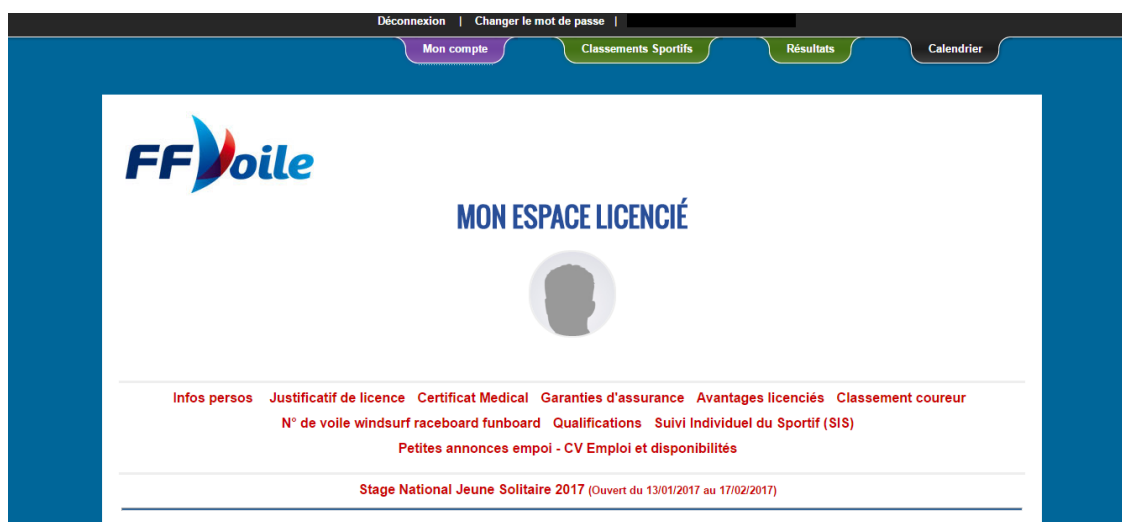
Déconnexion | Changer le mot de passe |

Mon compte Classements Sportifs Résultats Calendrier

FF Voile

MON ESPACE LICENCIÉ

Infos persos Justificatif de licence Certificat Medical Garanties d'assurance Avantages licenciés Classement coureur
N° de voile windsurf raceboard funboard Qualifications Suivi Individuel du Sportif (SIS)
Petites annonces empoi - CV Emploi et disponibilités

Stage National Jeune Solitaire 2017 (Ouvert du 13/01/2017 au 17/02/2017)